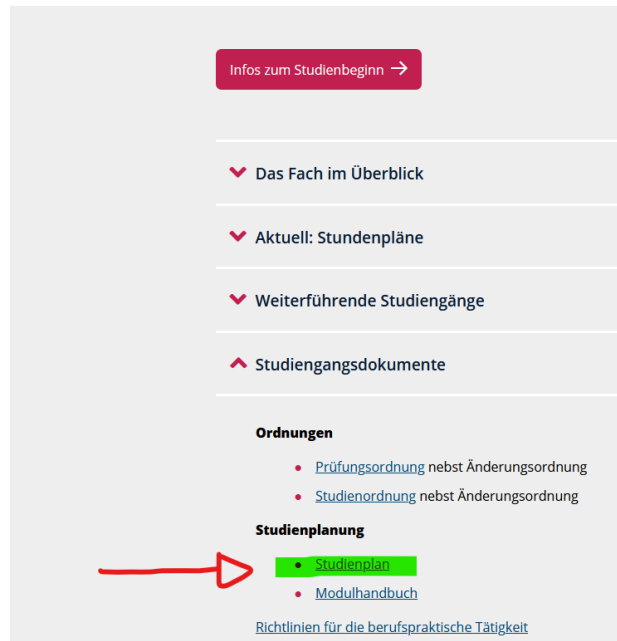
Infos zum Studienbeginn →

Das Fach im Überblick

Aktuell: Stundenpläne

Weiterführende Studiengänge

Studiengangsdokumente

**Ordnungen**

- Prüfungsordnung nebst Änderungsordnung
- Studienordnung nebst Änderungsordnung

**Studienplanung**

- Studienplan
- Modulhandbuch

Richtlinien für die berufspraktische Tätigkeit